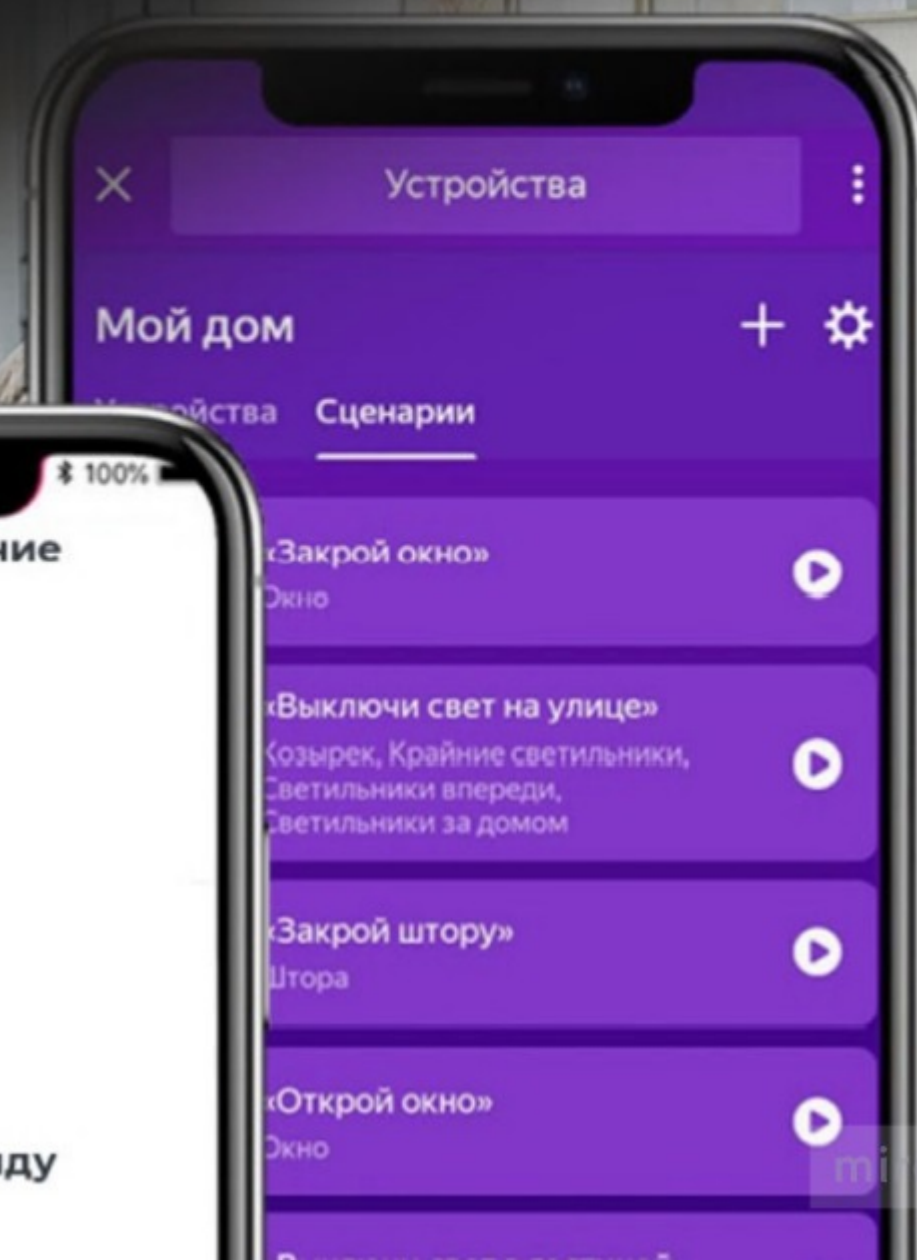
Устройства

Мой дом

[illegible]йства Сценарии

100%

ние

«Закрой окно»
Окно

«Выключи свет на улице»
Козырек, Крайние светильники, Светильники впереди, Светильники за домом

«Закрой штору»
Штора

«Открой окно»
Окно

ду

mi